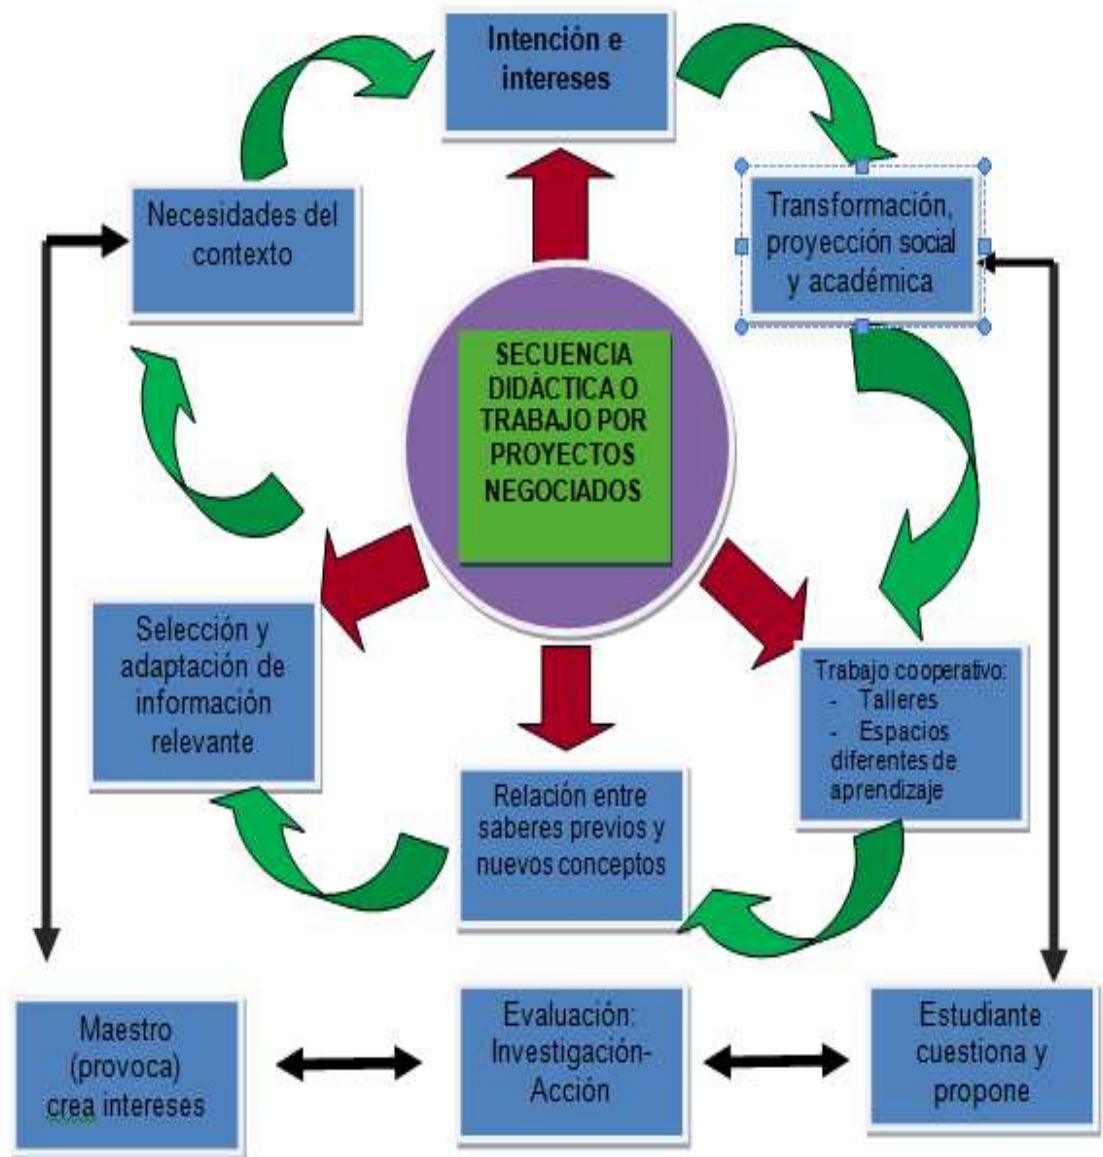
Intención e intereses

Necesidades del contexto

Transformación, proyección social y académica

SECUENCIA DIDÁCTICA O TRABAJO POR PROYECTOS NEGOCIADOS

Selección y adaptación de información relevante

Trabajo cooperativo:
- Talleres
- Espacios diferentes de aprendizaje

Relación entre saberes previos y nuevos conceptos

Maestro (provoca) crea intereses

Evaluación: Investigación-Acción

Estudiante cuestiona y propone